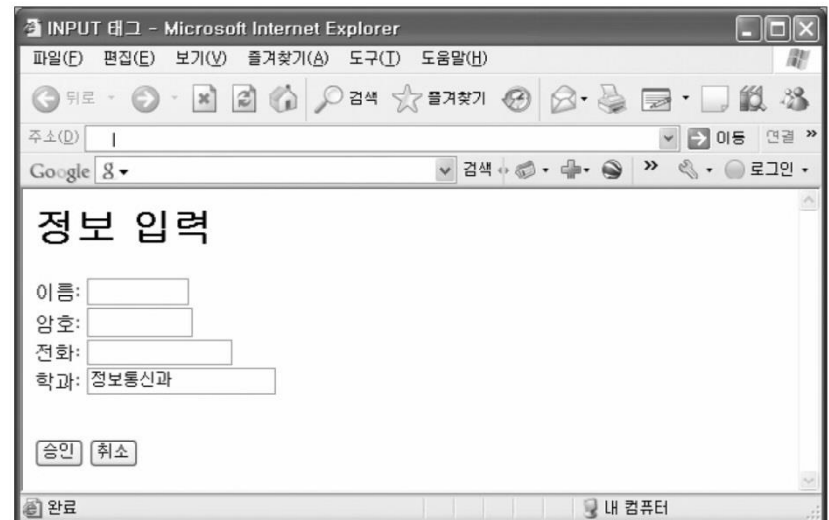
INPUT 태그 - Microsoft Internet Explorer

파일(F) 편집(E) 보기(V) 즐겨찾기(A) 도구(T) 도움말(H)

뒤로 · 검색 즐겨찾기

주소(D) 이동 연결 »

Google 검색 » 로그인

정보 입력

이름:
암호:
전화:
학과: 정보통신과

승인 취소

완료 내 컴퓨터